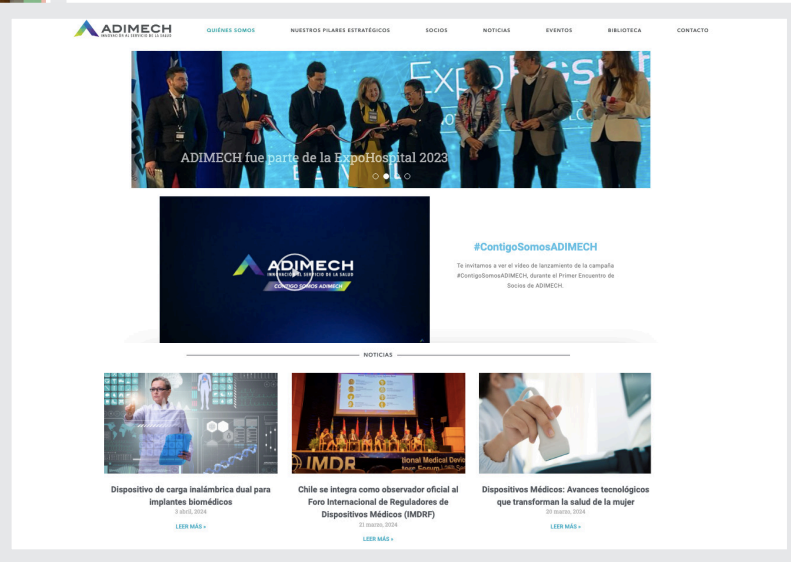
ADIMECH
INNOVACIÓN AL SERVICIO DE LA SALUD

QUIÉNES SOMOS NUESTROS PILARES ESTRATÉGICOS SOCIOS NOTICIAS EVENTOS BIBLIOTECA CONTACTO

ExpoHospital

ADIMECH fue parte de la ExpoHospital 2023

ADIMECH
INNOVACIÓN AL SERVICIO DE LA SALUD
CONTIGO SOMOS ADIMECH

#ContigoSomosADIMECH

Te invitamos a ver el video de lanzamiento de la campaña #ContigoSomosADIMECH, durante el Primer Encuentro de Socios de ADIMECH.

NOTICIAS

IMDR
tional Medical Devi

Dispositivo de carga inalámbrica dual para implantes biomédicos
3 abril, 2024
LEER MÁS »

Chile se integra como observador oficial al Foro Internacional de Reguladores de Dispositivos Médicos (IMDRF)
21 marzo, 2024
LEER MÁS »

Dispositivos Médicos: Avances tecnológicos que transforman la salud de la mujer
20 marzo, 2024
LEER MÁS »